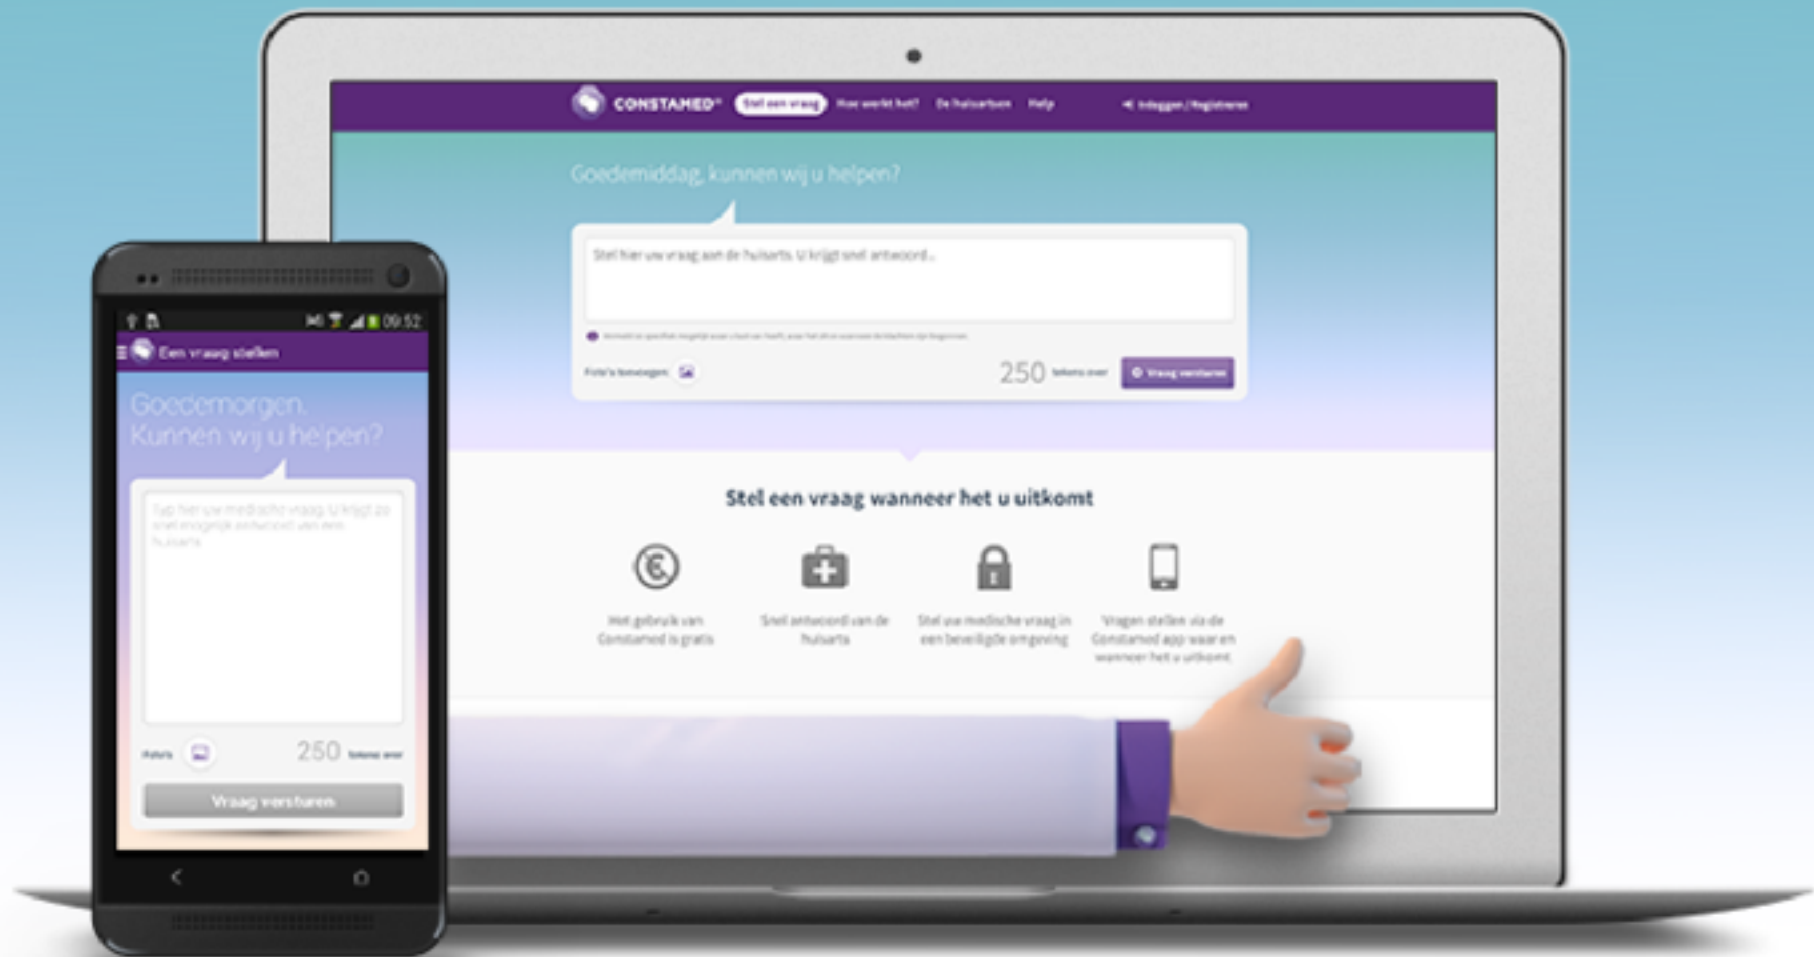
CONSTAMED® Stel een vraag Hoe werkt het? De huisartsen Help Inloggen / Registreren

Goedemiddag, kunnen wij u helpen?

Stel hier uw vraag aan de huisarts. U krijgt snel antwoord...

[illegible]

Foto's toevoegen 250 tekens over Vraag versturen

Stel een vraag wanneer het u uitkomt

Het gebruik van Constamed is gratis

Snel antwoord van de huisarts

Stel uw medische vraag in een beveiligde omgeving

Vragen stellen via de Constamed app waar en wanneer het u uitkomt

09:52

Een vraag stellen

Goedemorgen. Kunnen wij u helpen?

Typ hier uw medische vraag. U krijgt zo snel mogelijk antwoord van een huisarts

Foto's 250 tekens over

Vraag versturen